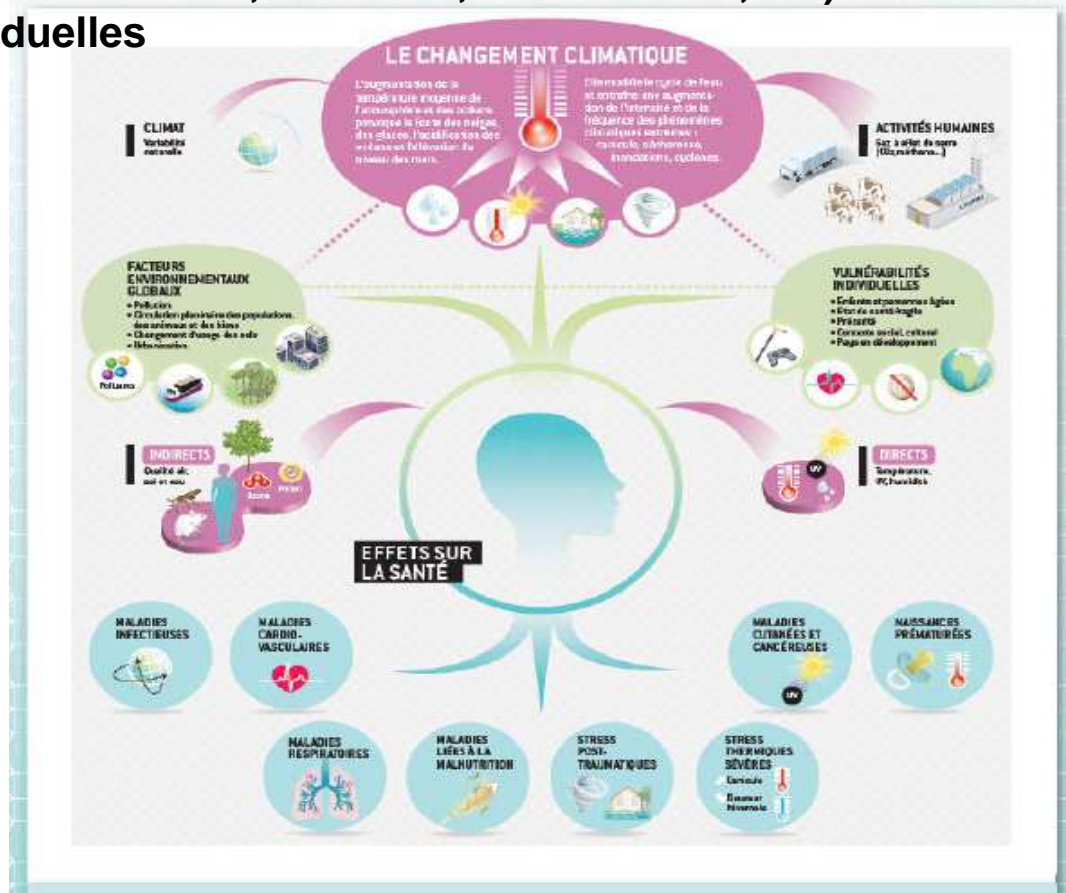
duelles

LE CHANGEMENT CLIMATIQUE

L'augmentation de la température moyenne de l'atmosphère et des océans provoque la fonte des neiges, des glaces, l'acidification des océans et l'élévation du niveau des mers.

Il modifie le cycle de l'eau et entraîne une augmentation de l'intensité et de la fréquence des phénomènes climatiques extrêmes : canicule, sécheresse, inondations, cyclones.

CLIMAT
Variabilité naturelle

ACTIVITÉS HUMAINES
Gaz à effet de serre ($CO_2$, méthane...)

FACTEURS ENVIRONNEMENTAUX GLOBAUX
• Pollution
• Circulation planétaire des populations, des animaux et des biens
• Changement d'usage des sols
• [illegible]

Polluants

VULNÉRABILITÉS INDIVIDUELLES
• Enfants et personnes âgées
• État de santé fragile
• Précarité
• Contexte social, culturel
• Pays en développement

INDIRECTS
Qualité air, sol et eau

Ozone

Pollen

DIRECTS
Température, UV, humidité

UV

EFFETS SUR LA SANTÉ

MALADIES INFECTIEUSES

MALADIES CARDIO-VASCULAIRES

MALADIES CUTANÉES ET CANCÉREUSES

UV

NAISSANCES PRÉMATURÉES

MALADIES RESPIRATOIRES

MALADIES LIÉES À LA MALNUTRITION

STRESS POST-TRAUMATIQUES

STRESS THERMIQUES SÉVÈRES
Canicule
Grand froid hivernal